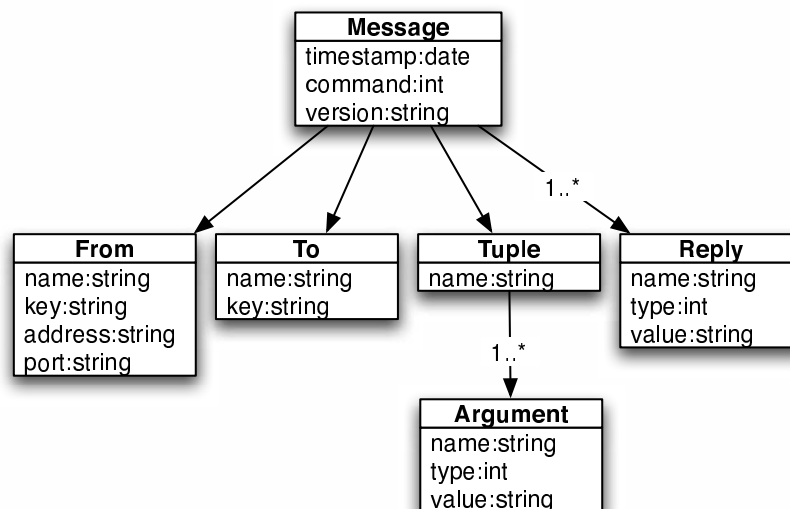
Message
timestamp:date
command:int
version:string

1..*

From
name:string
key:string
address:string
port:string

To
name:string
key:string

Tuple
name:string

Reply
name:string
type:int
value:string

1..*

Argument
name:string
type:int
value:string